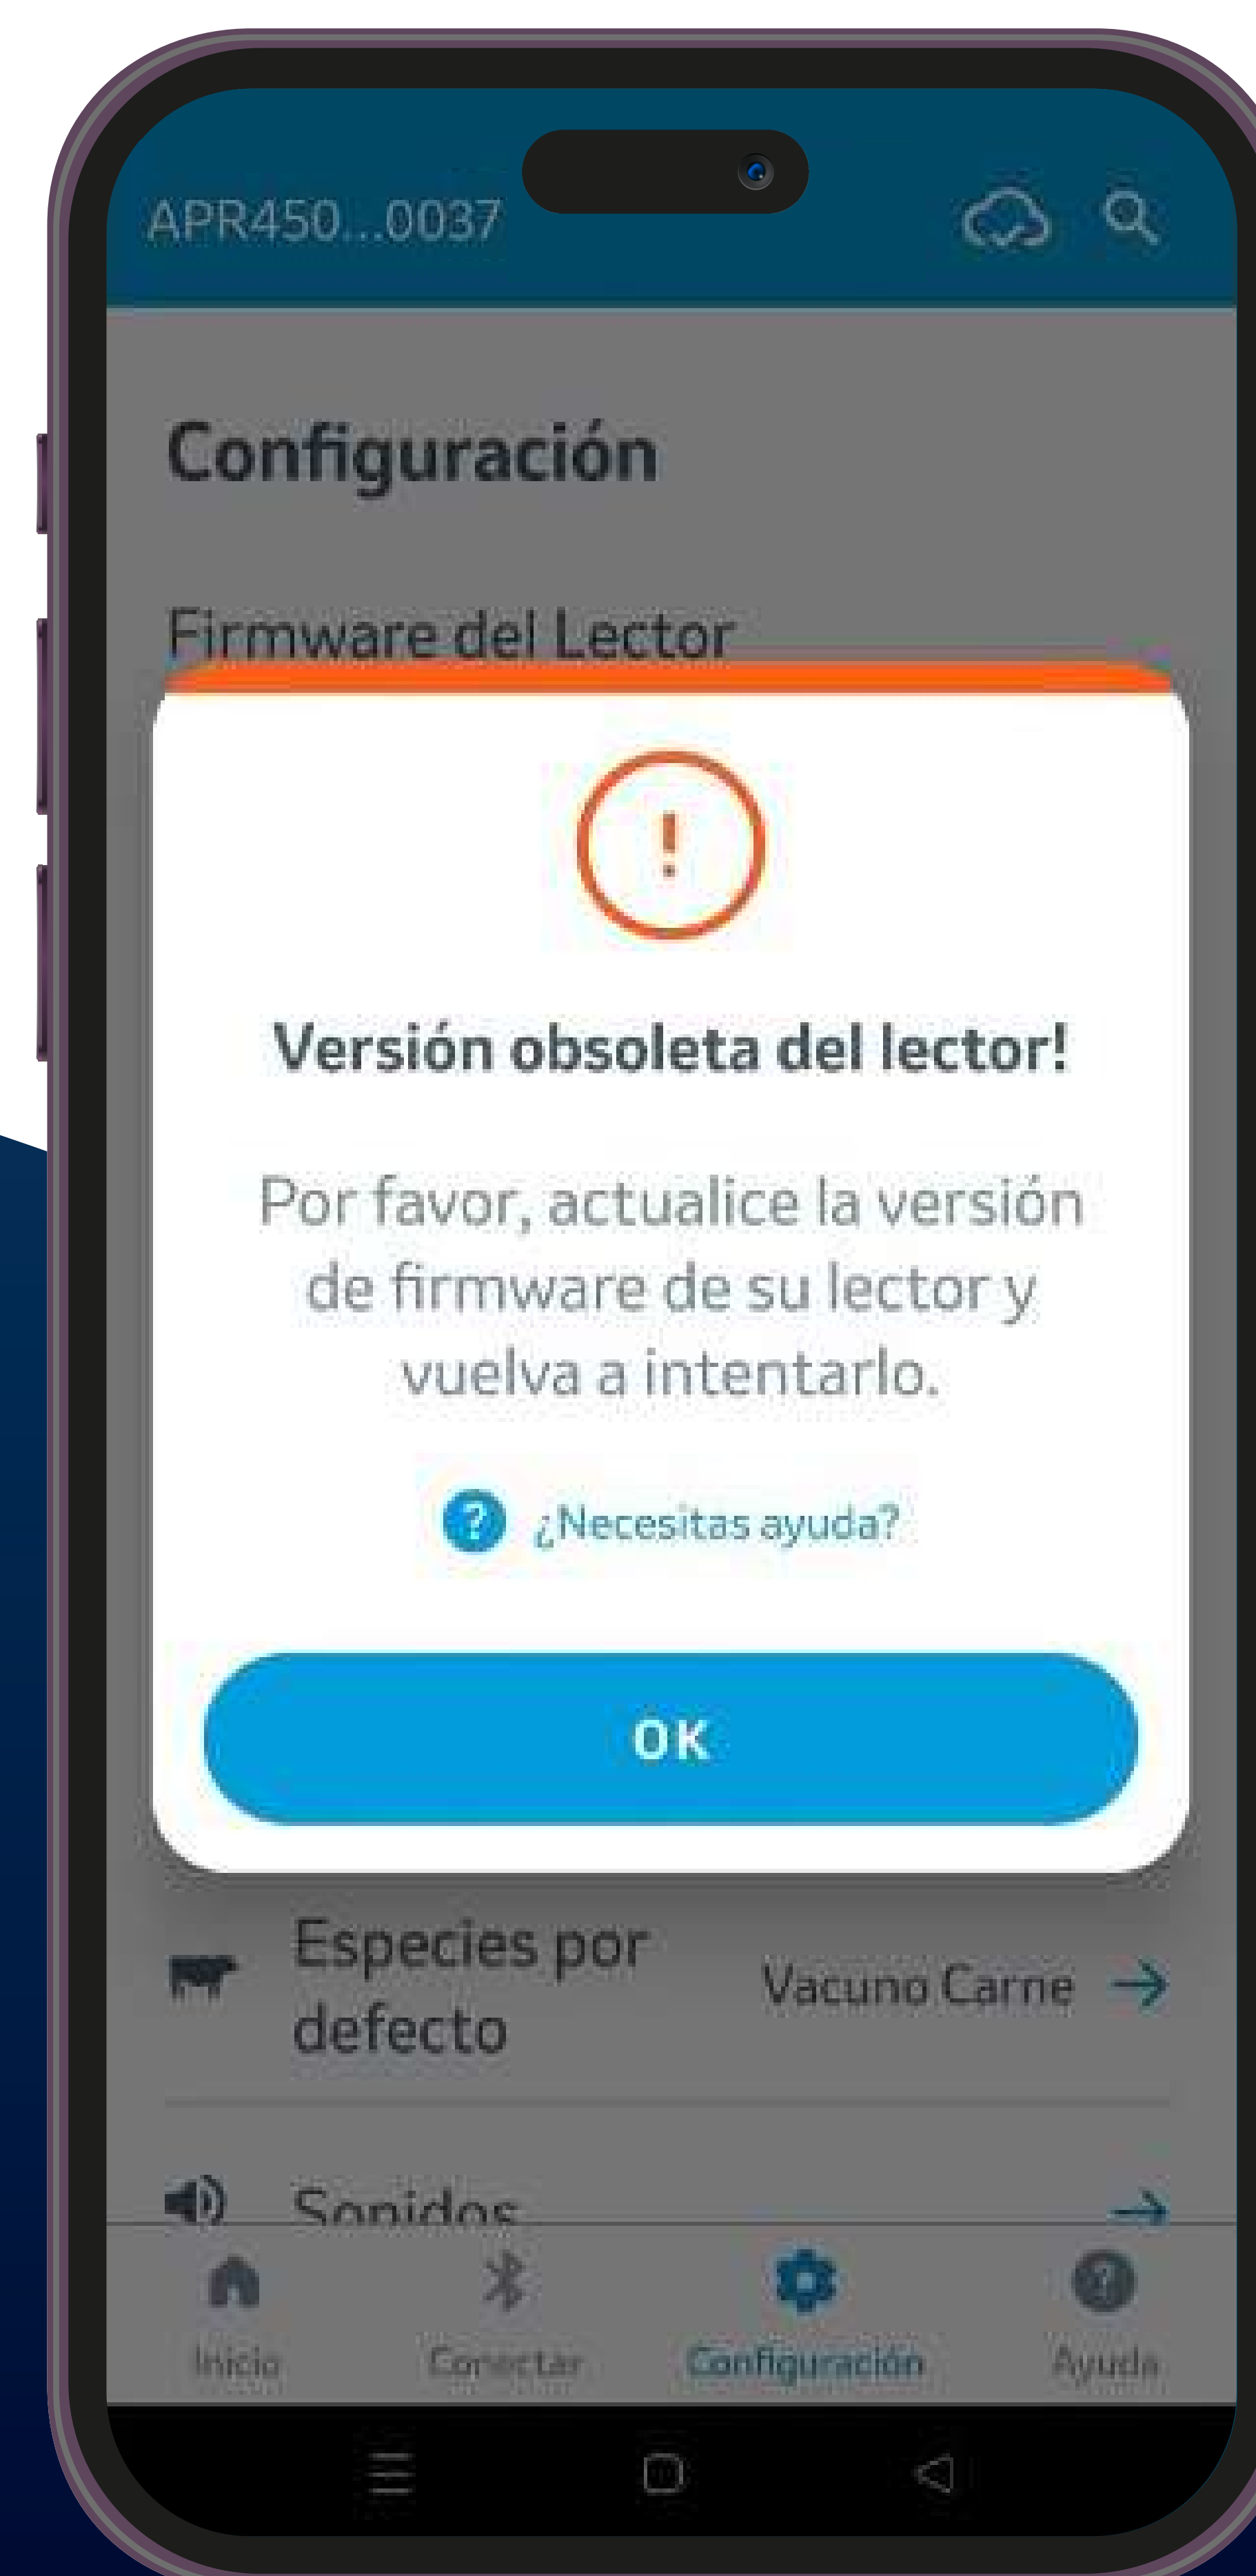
APR450...0037

Configuración

Firmware del Lector

!

Versión obsoleta del lector!

Por favor, actualice la versión de firmware de su lector y vuelva a intentarlo.

? ¿Necesitas ayuda?

OK

Especies por defecto Vacuno Carne →

Sonidos →

Inicio Conectar Configuración Ayuda